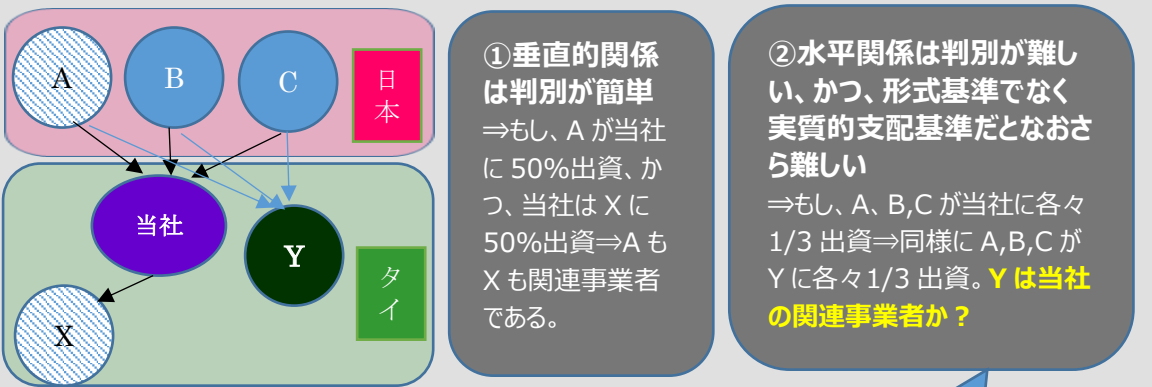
A

B

C

日本

当社

Y

タイ

X

①垂直的関係は判別が簡単
⇒もし、A が当社に 50%出資、かつ、当社は X に 50%出資⇒A も X も関連事業者である。

②水平関係は判別が難しい、かつ、形式基準でなく実質的支配基準だとなおさら難しい
⇒もし、A、B,C が当社に各々 1/3 出資⇒同様に A,B,C が Y に各々1/3 出資。Y は当社の関連事業者か？